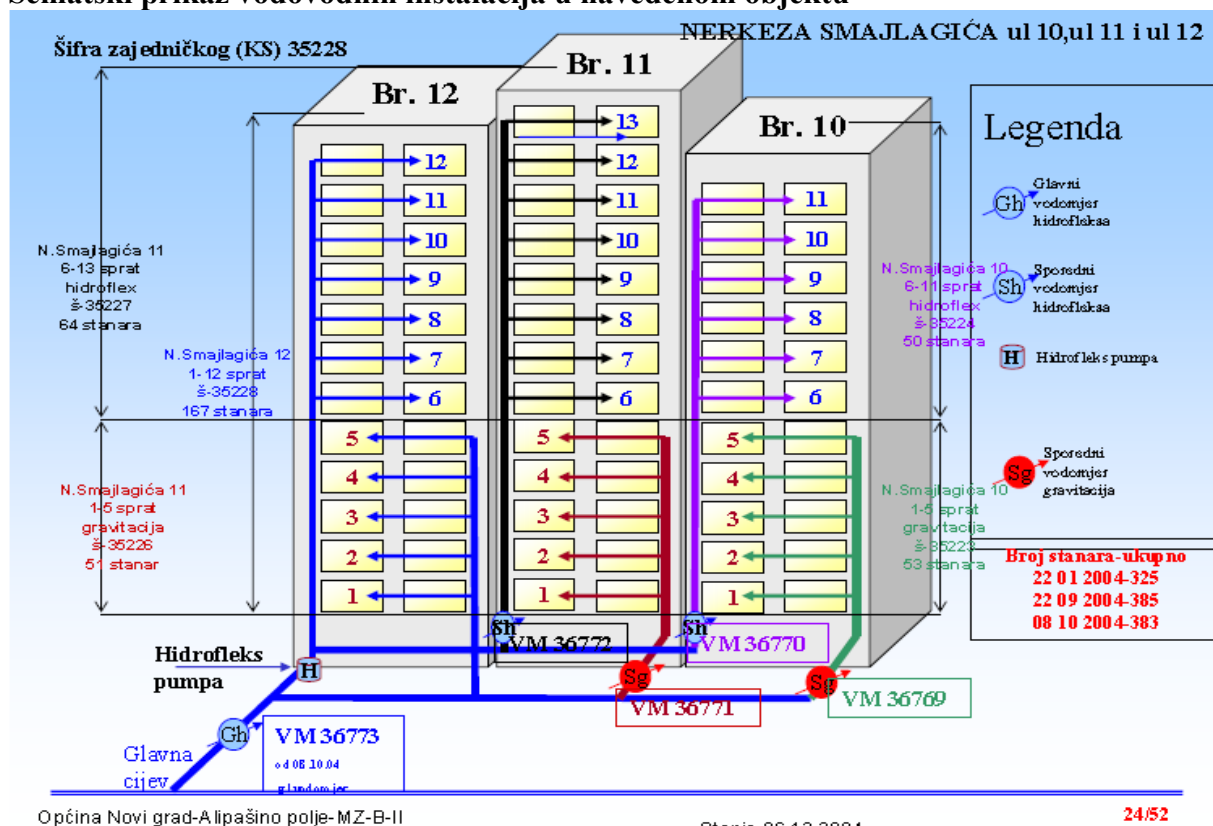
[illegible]

NERKEZA SMAJLAGIĆA ul 10,ul 11 i ul 12

Šifra zajedničkog (KS) 35228

Br. 12

Br. 11

Br. 10

Legenda

Gh Glavni vodomjer hidroflaksa

Sh Sporedni vodomjer hidroflaksa

H Hidrofleks pumpa

Sg Sporedni vodomjer gravitacija

N.Smajlagića 11
6-13 sprat
hidroflex
š-35227
64 stanara

N.Smajlagića 12
1-12 sprat
š-35228
167 stanara

N.Smajlagića 11
1-5 sprat
gravitacija
š-35226
51 stanar

N.Smajlagića 10
6-11 sprat
hidroflex
š-35224
50 stanara

N.Smajlagića 10
1-5 sprat
gravitacija
š-35223
53 stanara

Br. 12: 12, 11, 10, 9, 8, 7, 6, 5, 4, 3, 2, 1

Br. 11: 13, 12, 11, 10, 9, 8, 7, 6, 5, 4, 3, 2, 1

Br. 10: 11, 10, 9, 8, 7, 6, 5, 4, 3, 2, 1

Broj stanara-ukupno
22 01 2004-325
22 09 2004-385
08 10 2004-383

Sh VM 36772

Sh VM 36770

Sg VM 36771

Sg VM 36769

Hidrofleks pumpa

H

Gh

Glavna cijev

VM 36773
od 08.10.04
glavni vodomjer

Općina Novi grad-Alipašino polje-MZ-B-II

Stanje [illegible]

24/52